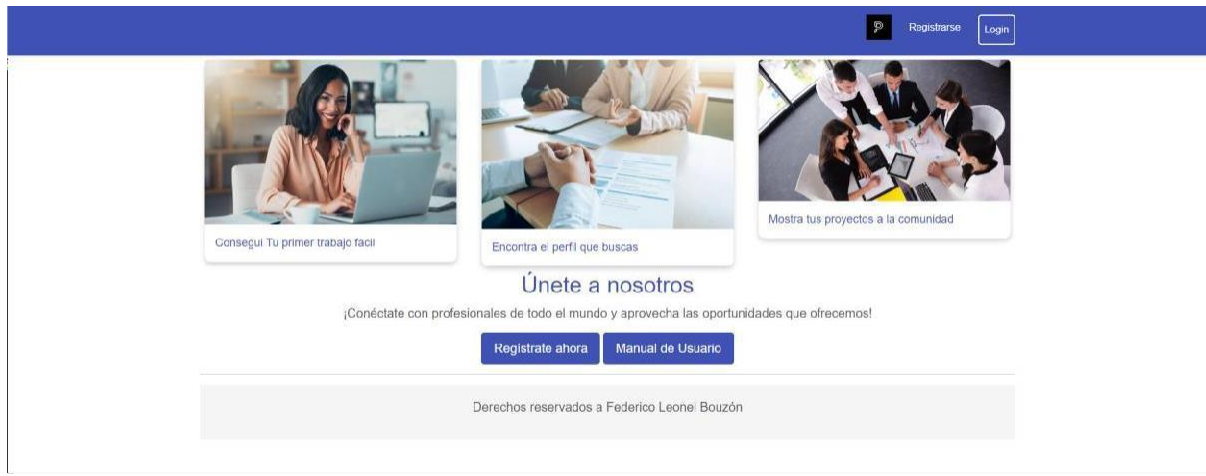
Registrarse Login

Consegui Tu primer trabajo facil

Encontra el perfil que buscas

Mostra tus proyectos a la comunidad

Únete a nosotros

¡Conéctate con profesionales de todo el mundo y aprovecha las oportunidades que ofrecemos!

Registrate ahora Manual de Usuario

Derechos reservados a Federico Leonel Bouzón